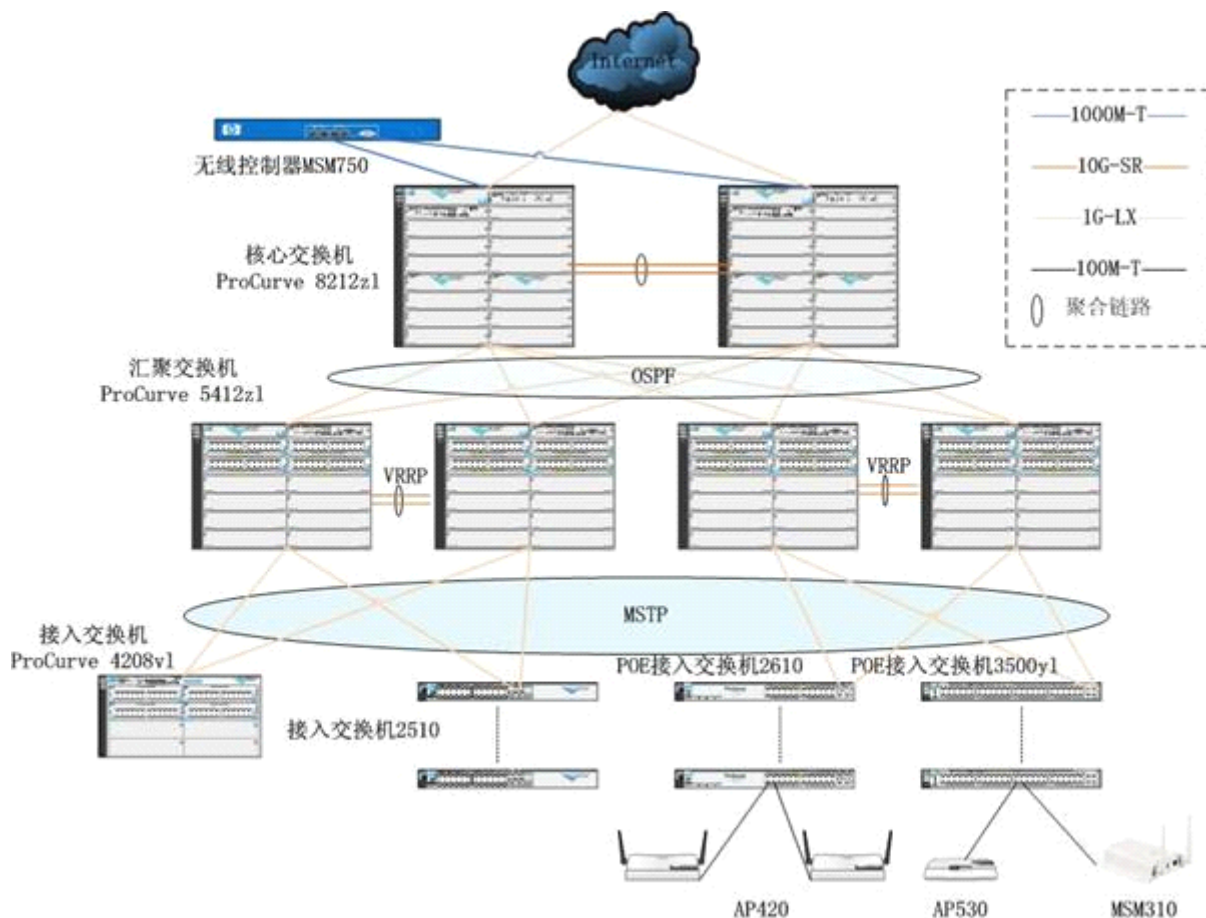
Internet

1000M-T
10G-SR
1G-LX
100M-T
聚合链路

无线控制器MSM750

核心交换机
ProCurve 8212zl

汇聚交换机
ProCurve 5412zl

OSPF

VRRP

VRRP

MSTP

接入交换机
ProCurve 4208vl

POE接入交换机2610

POE接入交换机3500yl

接入交换机2510

AP420

AP530

MSM310